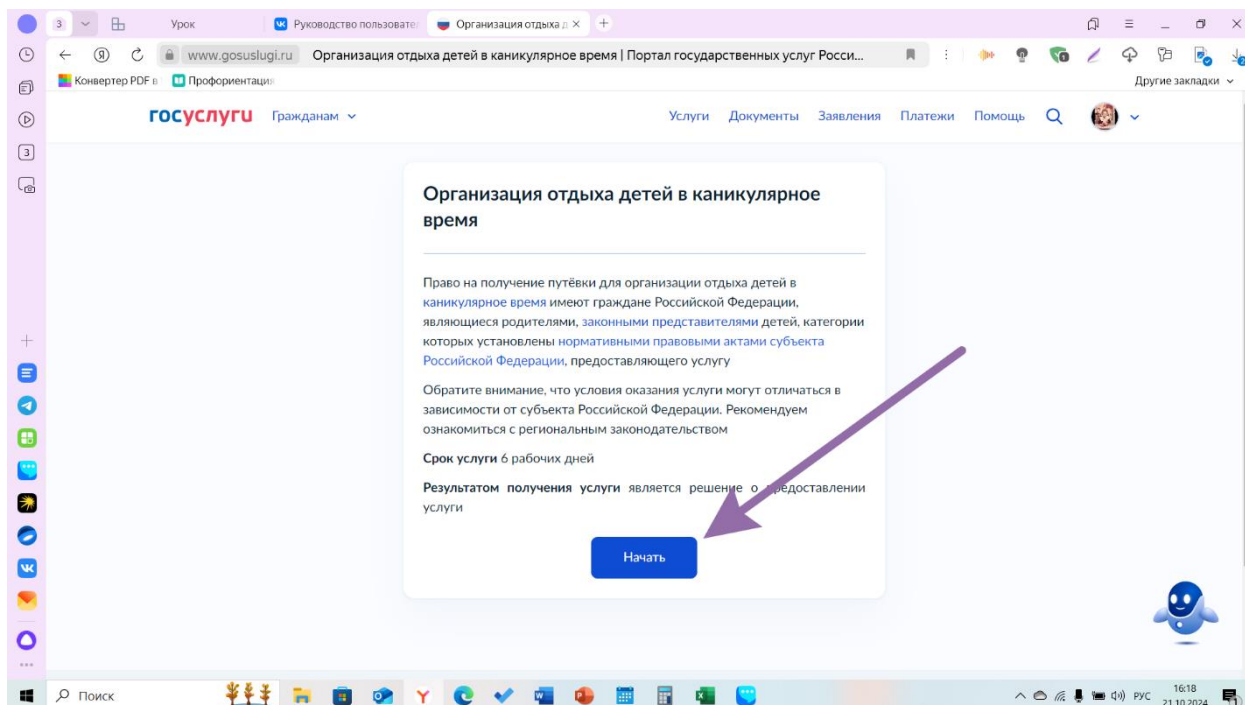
3 Урок Руководство пользовате Организация отдыха д ×

www.gosuslugi.ru Организация отдыха детей в каникулярное время | Портал государственных услуг Росси...

Конвертер PDF в Профориентация Другие закладки

госуслуги Гражданам Услуги Документы Заявления Платежи Помощь

Организация отдыха детей в каникулярное время

Право на получение путёвки для организации отдыха детей в каникулярное время имеют граждане Российской Федерации, являющиеся родителями, законными представителями детей, категории которых установлены нормативными правовыми актами субъекта Российской Федерации, предоставляющего услугу

Обратите внимание, что условия оказания услуги могут отличаться в зависимости от субъекта Российской Федерации. Рекомендуем ознакомиться с региональным законодательством

Срок услуги 6 рабочих дней

Результатом получения услуги является решение о предоставлении услуги

Начать

Поиск РУС 16:18 21.10.2024